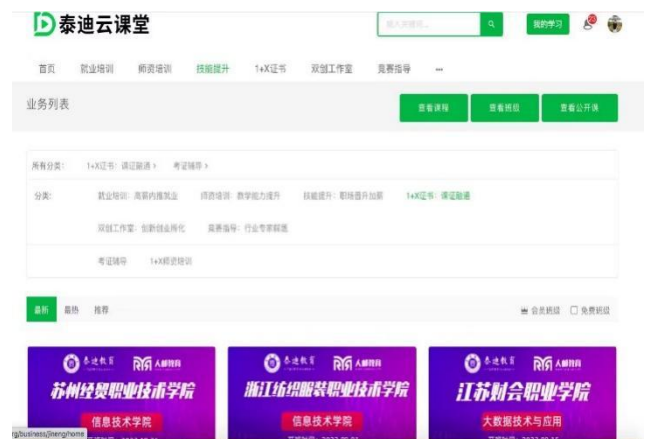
泰迪云课堂

请输入关键词...

我的学习

首页 就业培训 师资培训 技能提升 1+X证书 双创工作室 竞赛指导 ···

业务列表

查看课程 查看班级 查看公开课

所有分类: 1+X证书: 课证融通 > 考证辅导 >

分类: 就业培训: 高薪内推就业 师资培训: 教学能力提升 技能提升: 职场晋升加薪 1+X证书: 课证融通

双创工作室: 创新创业孵化 竞赛指导: 行业专家教练

考证辅导 1+X师资培训

最新 最热 推荐

会员班级 免费班级

泰迪教育 人邮教育
苏州经贸职业技术学院
信息技术学院

泰迪教育 人邮教育
浙江纺织服装职业技术学院
信息技术学院

泰迪教育 人邮教育
江苏财会职业学院
大数据技术与应用

rg/business/jineng/home